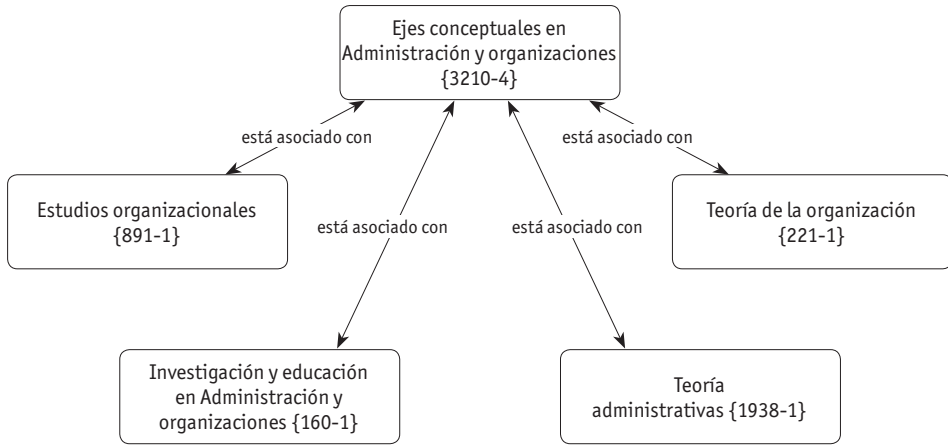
Ejes conceptuales en Administración y organizaciones {3210-4}

está asociado con

está asociado con

Estudios organizacionales {891-1}

está asociado con

está asociado con

Teoría de la organización {221-1}

Investigación y educación en Administración y organizaciones {160-1}

Teoría administrativas {1938-1}